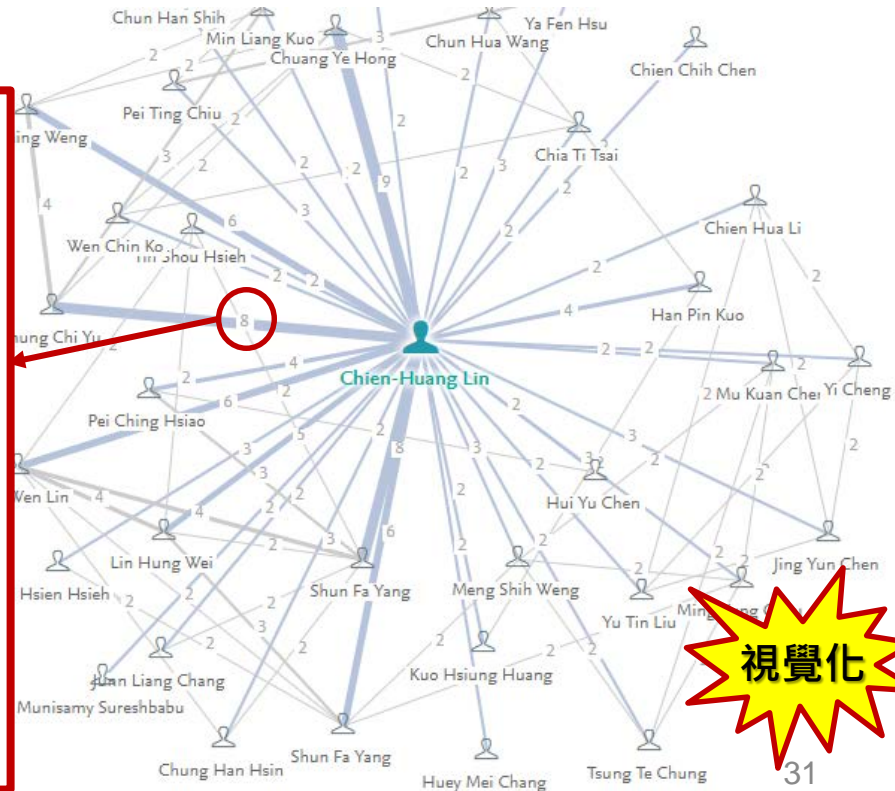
Chun Han Shih
Min Liang Kuo
Ya Fen Hsu
Chun Hua Wang
Chuang Ye Hong
Chien Chih Chen
Pei Ting Chiu
ing Weng
Chia Ti Tsai
Wen Chin Ko
Yu Shou Hsieh
Chien Hua Li
hung Chi Yu
Han Pin Kuo
8
Chien-Huang Lin
Mu Kuan Chen
Yi Cheng
Pei Ching Hsiao
Wen Lin
Hui Yu Chen
Lin Hung Wei
Jing Yun Chen
Hsien Hsieh
Shun Fa Yang
Meng Shih Weng
Yu Tin Liu
Ming
Juan Liang Chang
Kuo Hsiung Huang
Munisamy Sureshbabu
Shun Fa Yang
Chung Han Hsin
Huey Mei Chang
Tsung Te Chung
視覺化
31
2
3
2
4
2
2
3
9
2
3
2
2
6
2
3
2
2
2
2
4
2
2
4
6
2
2
2
3
3
8
2
3
3
2
2
2
4
4
2
5
2
3
2
2
2
6
2
2
2
2
2
2
2
2
3
2
2
2
2
2
2
2
2